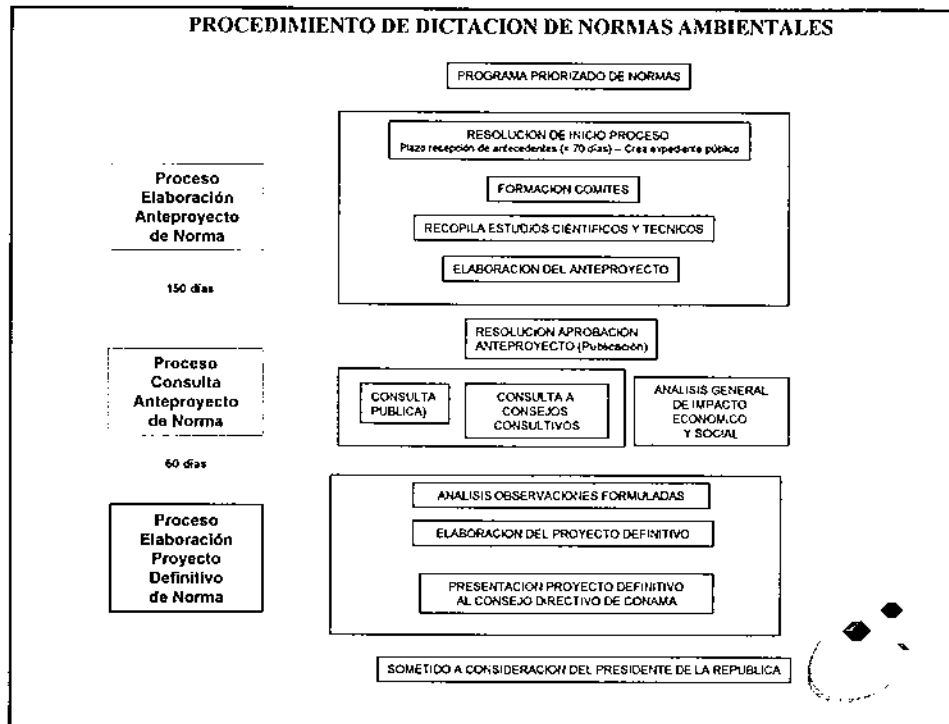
PROCEDIMIENTO DE DICTACION DE NORMAS AMBIENTALES

PROGRAMA PRIORIZADO DE NORMAS

Proceso Elaboración Anteproyecto de Norma

150 días

RESOLUCION DE INICIO PROCESO
Plazo recepción de antecedentes (≈ 70 días) – Crea expediente público

FORMACION COMITES

RECOPILA ESTUDIOS CIENTIFICOS Y TECNICOS

ELABORACION DEL ANTEPROYECTO

RESOLUCION APROBACION ANTEPROYECTO (Publicación)

Proceso Consulta Anteproyecto de Norma

60 días

CONSULTA PUBLICA)

CONSULTA A CONSEJOS CONSULTIVOS

ANALISIS GENERAL DE IMPACTO ECONOMICO Y SOCIAL

Proceso Elaboración Proyecto Definitivo de Norma

ANALISIS OBSERVACIONES FORMULADAS

ELABORACION DEL PROYECTO DEFINITIVO

PRESENTACION PROYECTO DEFINITIVO AL CONSEJO DIRECTIVO DE CONAMA

SOMETIDO A CONSIDERACION DEL PRESIDENTE DE LA REPUBLICA